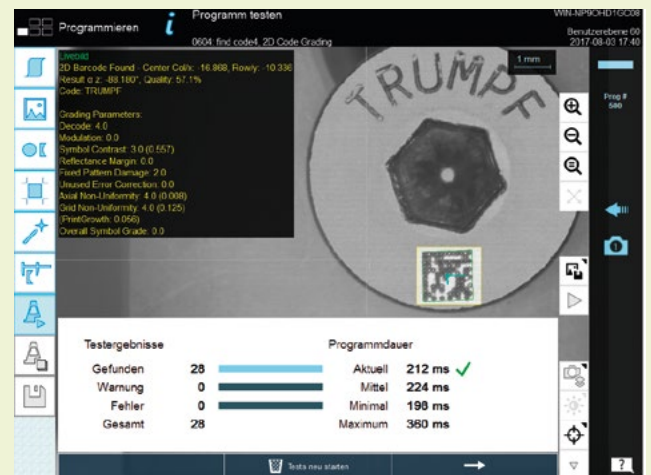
Programmieren

Programm testen

0604: find code4, 2D Code Grading

WIN-NP9OHD1GC08

Benutzerebene 00

2017-08-03 17:40

Line040

2D Barcode Found - Center Col/x: -16.868, Row/y: -10.336

Result α z: -88.180°, Quality: 57.1%

Code: TRUMPF

Grading Parameters:

Decode: 4.0

Modulation: 0.0

Symbol Contrast: 3.0 (0.557)

Reflectance Margin: 0.0

Fixed Pattern Damage: 2.0

Unused Error Correction: 0.0

Axial Non-Uniformity: 4.0 (0.008)

Grid Non-Uniformity: 4.0 (0.125)

(PrintGrowth: 0.056)

Overall Symbol Grade: 0.0

1 mm

TRUMPF

Prog #

500

Testergebnisse

| | |
|---|---|
| Gefunden | 28 |
| Warnung | 0 |
| Fehler | 0 |
| Gesamt | 28 |

Programmdauer

| | |
|---|---|
| Aktuell | 212 ms ✓ |
| Mittel | 224 ms |
| Minimal | 198 ms |
| Maximum | 360 ms |

Tests neu starten

?